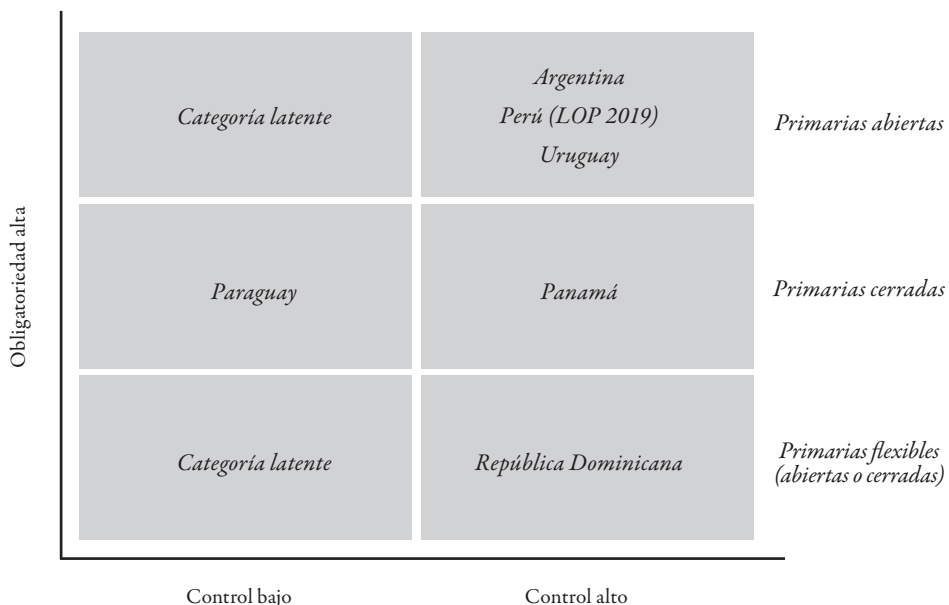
Obligatoriedad alta

| Categoría latente | Argentina Perú (LOP 2019) Uruguay | Primarias abiertas |
|---|---|---|
| Paraguay | Panamá | Primarias cerradas |
| Categoría latente | República Dominicana | Primarias flexibles (abiertas o cerradas) |

Control bajo

Control alto